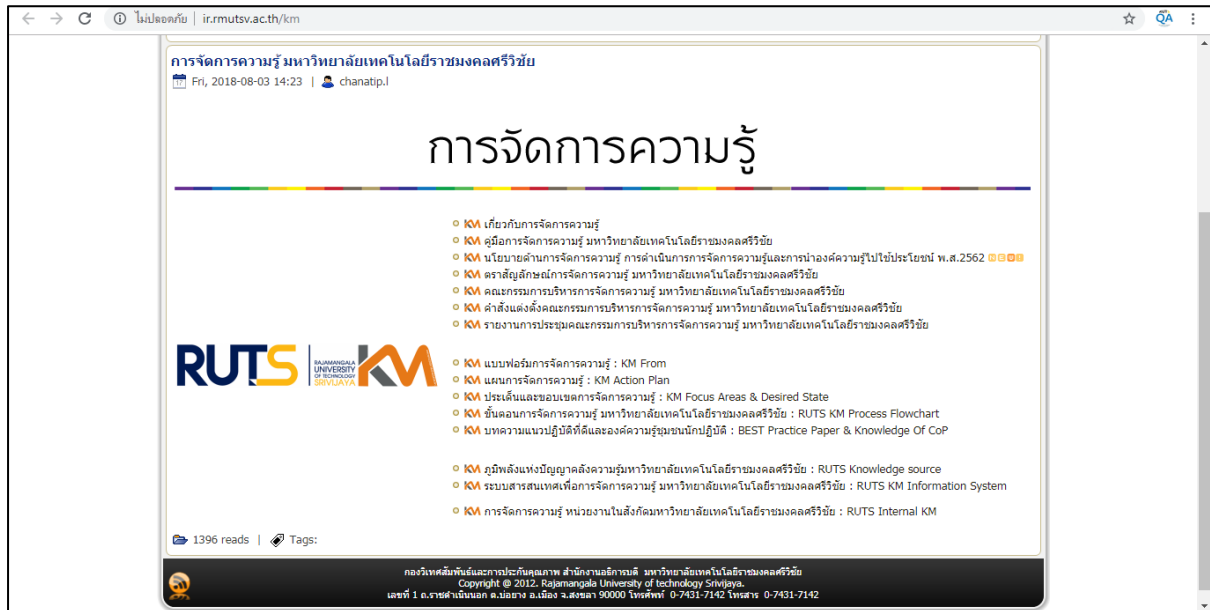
ไม่ปลอดภัย | ir.rmutsv.ac.th/km

การจัดการความรู้ มหาวิทยาลัยเทคโนโลยีราชมงคลศรีวิชัย

Fri, 2018-08-03 14:23 | chanatip.l

การจัดการความรู้

KM เกี่ยวกับการจัดการความรู้
KM คู่มือการจัดการความรู้ มหาวิทยาลัยเทคโนโลยีราชมงคลศรีวิชัย
KM นโยบายด้านการจัดการความรู้ การดำเนินการการจัดการความรู้และการนำองค์ความรู้ไปใช้ประโยชน์ พ.ศ.2562
KM ตราสัญลักษณ์การจัดการความรู้ มหาวิทยาลัยเทคโนโลยีราชมงคลศรีวิชัย
KM คณะกรรมการบริหารการจัดการความรู้ มหาวิทยาลัยเทคโนโลยีราชมงคลศรีวิชัย
KM คำสั่งแต่งตั้งคณะกรรมการบริหารการจัดการความรู้ มหาวิทยาลัยเทคโนโลยีราชมงคลศรีวิชัย
KM รายงานการประชุมคณะกรรมการบริหารการจัดการความรู้ มหาวิทยาลัยเทคโนโลยีราชมงคลศรีวิชัย

RUTS RAJAMANGALA UNIVERSITY OF TECHNOLOGY SRIVIJAYA KM

KM แบบฟอร์มการจัดการความรู้ : KM From
KM แผนการจัดการความรู้ : KM Action Plan
KM ประเด็นและขอบเขตการจัดการความรู้ : KM Focus Areas & Desired State
KM ขั้นตอนการจัดการความรู้ มหาวิทยาลัยเทคโนโลยีราชมงคลศรีวิชัย : RUTS KM Process Flowchart
KM บทความแนวปฏิบัติที่ดีและองค์ความรู้ชุมชนนักปฏิบัติ : BEST Practice Paper & Knowledge Of CoP

KM ภูมิพลังแห่งปัญญาคลังความรู้มหาวิทยาลัยเทคโนโลยีราชมงคลศรีวิชัย : RUTS Knowledge source
KM ระบบสารสนเทศเพื่อการจัดการความรู้ มหาวิทยาลัยเทคโนโลยีราชมงคลศรีวิชัย : RUTS KM Information System

KM การจัดการความรู้ หน่วยงานในสังกัดมหาวิทยาลัยเทคโนโลยีราชมงคลศรีวิชัย : RUTS Internal KM

1396 reads | Tags:

กองวิเทศสัมพันธ์และการประกันคุณภาพ สำนักงานอธิการบดี มหาวิทยาลัยเทคโนโลยีราชมงคลศรีวิชัย
Copyright @ 2012. Rajamangala University of technology Srivijaya.
เลขที่ 1 ถ.ราชดำเนินนอก ต.บ่อยาง อ.เมือง จ.สงขลา 90000 โทรศัพท์ 0-7431-7142 โทรสาร 0-7431-7142